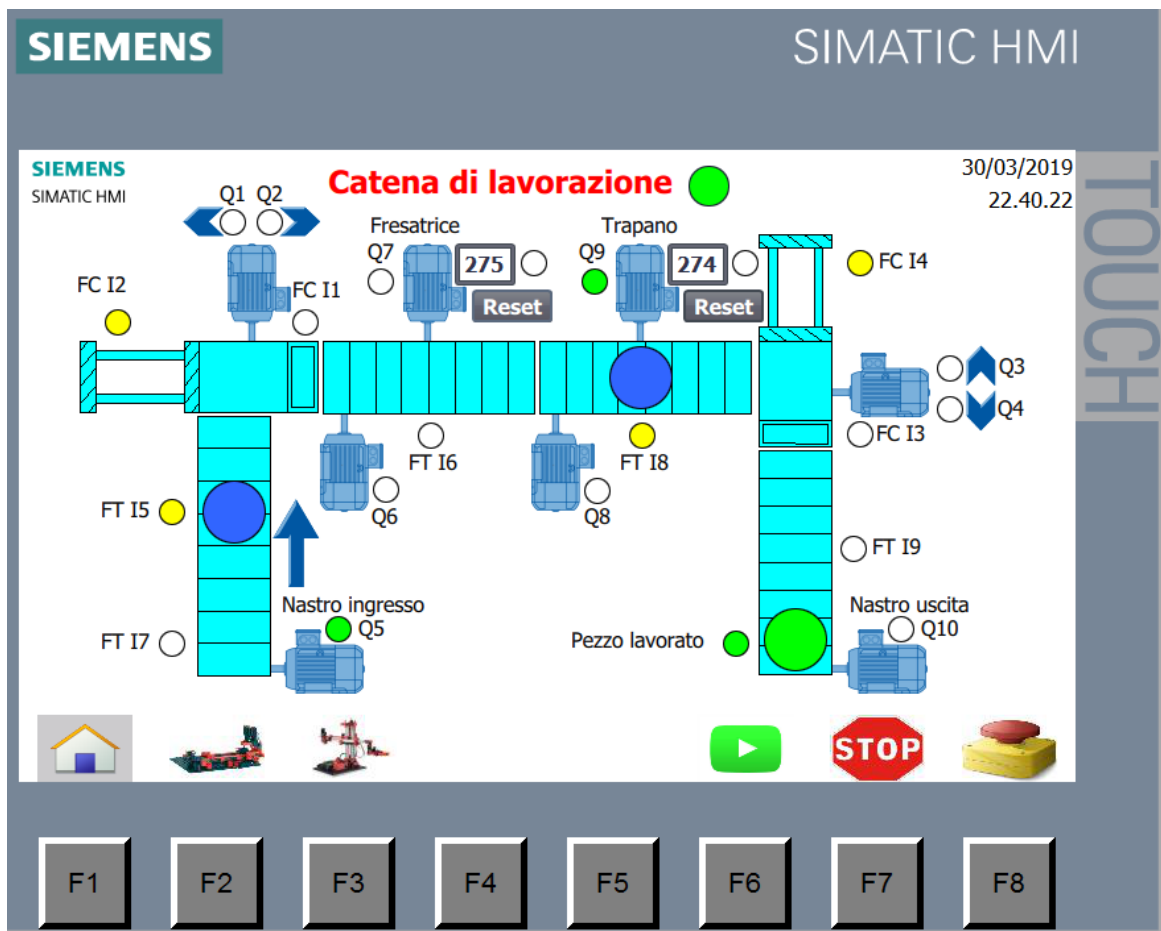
SIEMENS

SIMATIC HMI

SIEMENS
SIMATIC HMI

Catena di lavorazione

30/03/2019
22.40.22

TOUCH

Q1 Q2

Fresatrice

Trapano

Q7

275

Reset

Q9

274

Reset

FC I4

FC I2

FC I1

Q3

Q4

FC I3

FT I6

FT I8

Q6

Q8

FT I5

FT I9

Nastro ingresso

Q5

Nastro uscita

Q10

FT I7

Pezzo lavorato

STOP

F1 F2 F3 F4 F5 F6 F7 F8